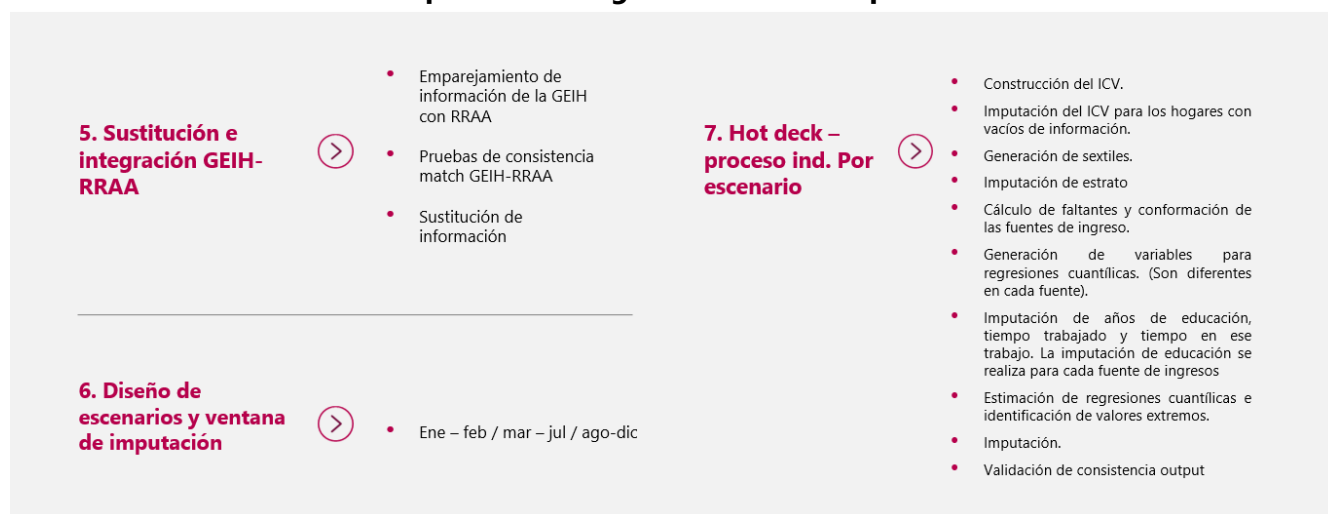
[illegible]

5. Sustitución e integración GEIH-RRAA

- Emparejamiento de información de la GEIH con RRAA
- Pruebas de consistencia match GEIH-RRAA
- Sustitución de información

6. Diseño de escenarios y ventana de imputación

- Ene – feb / mar – jul / ago-dic

7. Hot deck – proceso ind. Por escenario

- Construcción del ICV.
- Imputación del ICV para los hogares con vacíos de información.
- Generación de sextiles.
- Imputación de estrato
- Cálculo de faltantes y conformación de las fuentes de ingreso.
- Generación de variables para regresiones cuantílicas. (Son diferentes en cada fuente).
- Imputación de años de educación, tiempo trabajado y tiempo en ese trabajo. La imputación de educación se realiza para cada fuente de ingresos
- Estimación de regresiones cuantílicas e identificación de valores extremos.
- Imputación.
- Validación de consistencia output